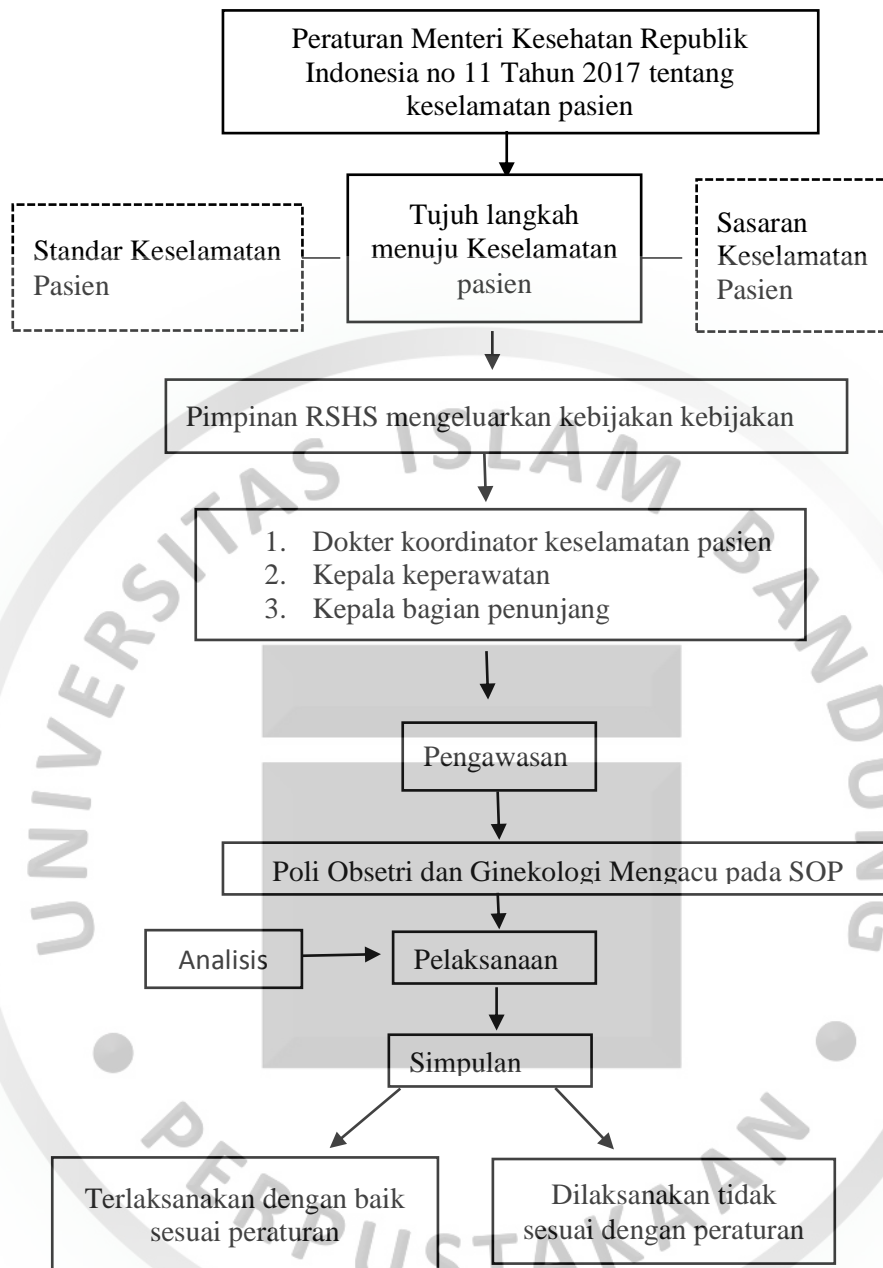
Peraturan Menteri Kesehatan Republik Indonesia no 11 Tahun 2017 tentang keselamatan pasien

Standar Keselamatan Pasien

Tujuh langkah menuju Keselamatan pasien

Sasaran Keselamatan Pasien

Pimpinan RSHS mengeluarkan kebijakan kebijakan

1. Dokter koordinator keselamatan pasien
2. Kepala keperawatan
3. Kepala bagian penunjang

Pengawasan

Poli Obsetri dan Ginekologi Mengacu pada SOP

Analisis

Pelaksanaan

Simpulan

Terlaksanakan dengan baik sesuai peraturan

Dilaksanakan tidak sesuai dengan peraturan

UNIVERSITAS ISLAM BANDUNG

PERPUSTAKAAN